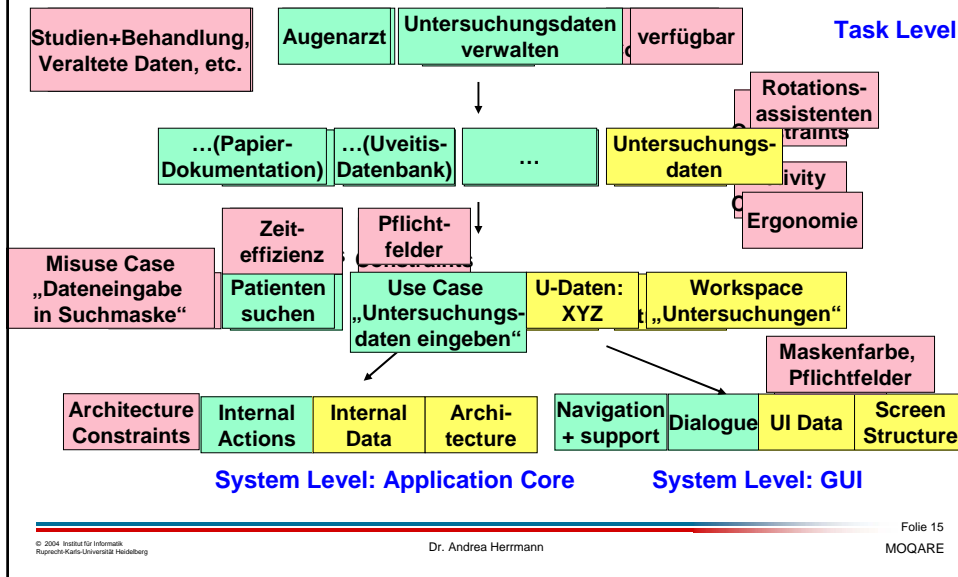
Studien+Behandlung, Veraltete Daten, etc.

Augenarzt

Untersuchungsdaten verwalten

verfügbar

Task Level

Rotationsassistenten

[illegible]

…(Papier-Dokumentation)

…(Uveitis-Datenbank)

…

Untersuchungsdaten

Ergonomie

Zeiteffizienz

Pflichtfelder

Misuse Case „Dateneingabe in Suchmaske“

Patienten suchen

Use Case „Untersuchungsdaten eingeben“

U-Daten: XYZ

Workspace „Untersuchungen“

Maskenfarbe, Pflichtfelder

Architecture Constraints

Internal Actions

Internal Data

Architecture

Navigation + support

Dialogue

UI Data

Screen Structure

System Level: Application Core

System Level: GUI

© 2004 Institut für Informatik
Ruprecht-Karls-Universität Heidelberg

Dr. Andrea Herrmann

Folie 15
MOQARE